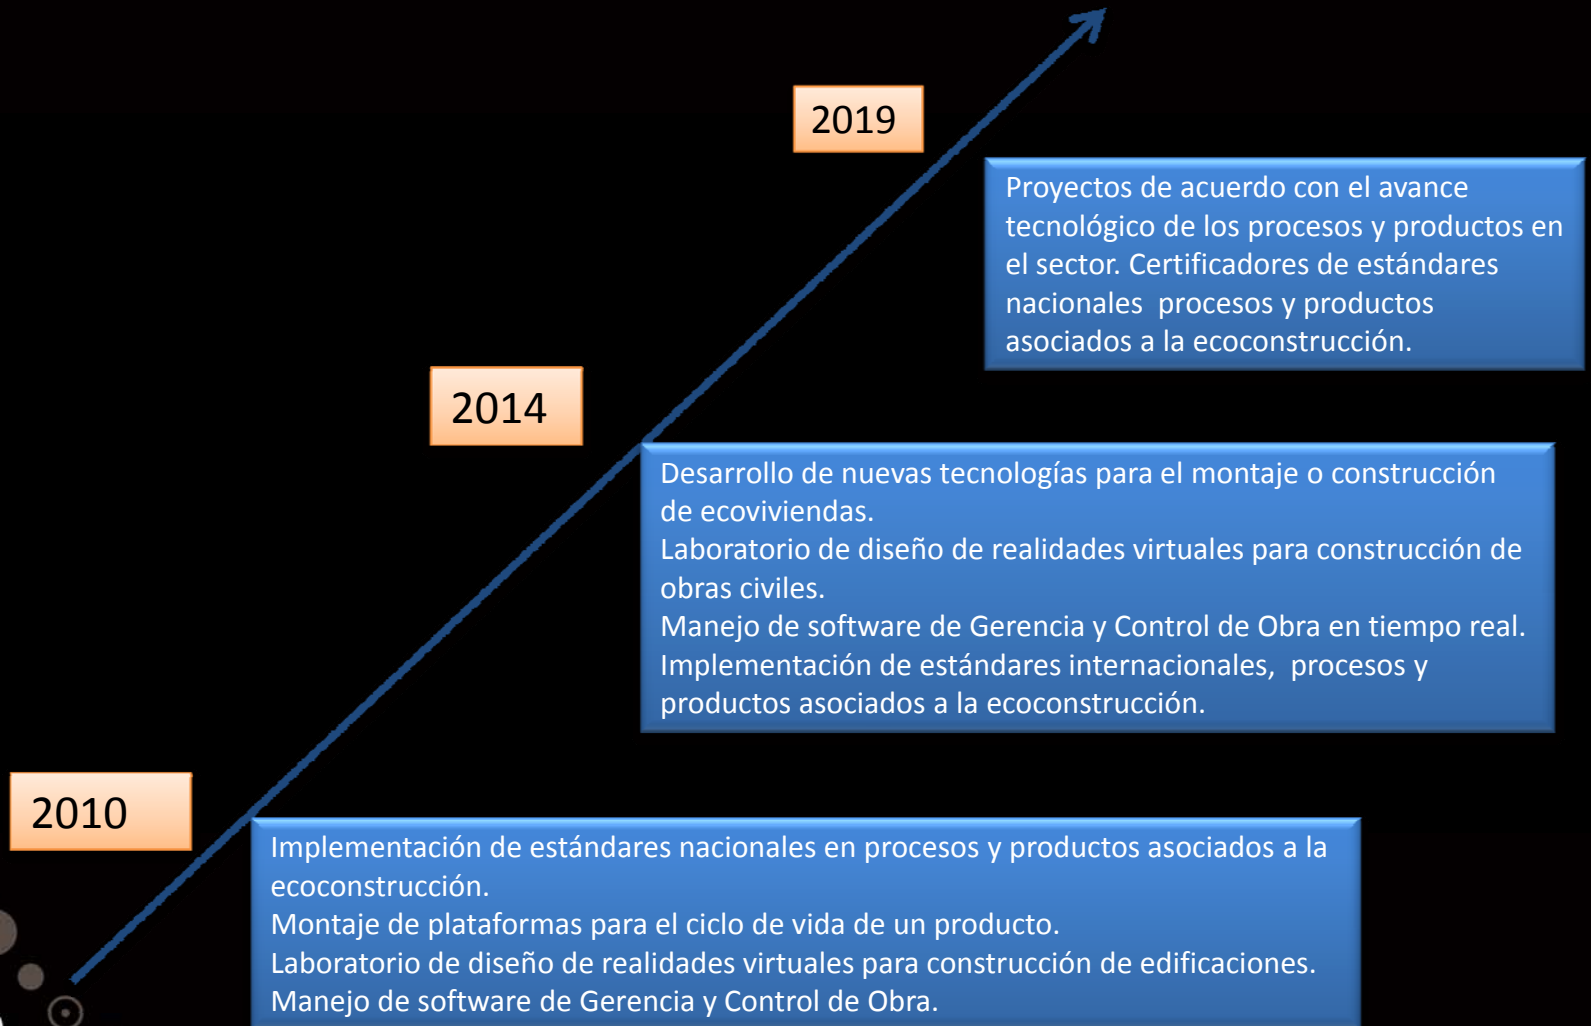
2019

Proyectos de acuerdo con el avance tecnológico de los procesos y productos en el sector. Certificadores de estándares nacionales  procesos y productos asociados a la ecoconstrucción.

2014

Desarrollo de nuevas tecnologías para el montaje o construcción de ecoviviendas.
Laboratorio de diseño de realidades virtuales para construcción de obras civiles.
Manejo de software de Gerencia y Control de Obra en tiempo real.
Implementación de estándares internacionales,  procesos y productos asociados a la ecoconstrucción.

2010

Implementación de estándares nacionales en procesos y productos asociados a la ecoconstrucción.
Montaje de plataformas para el ciclo de vida de un producto.
Laboratorio de diseño de realidades virtuales para construcción de edificaciones.
Manejo de software de Gerencia y Control de Obra.